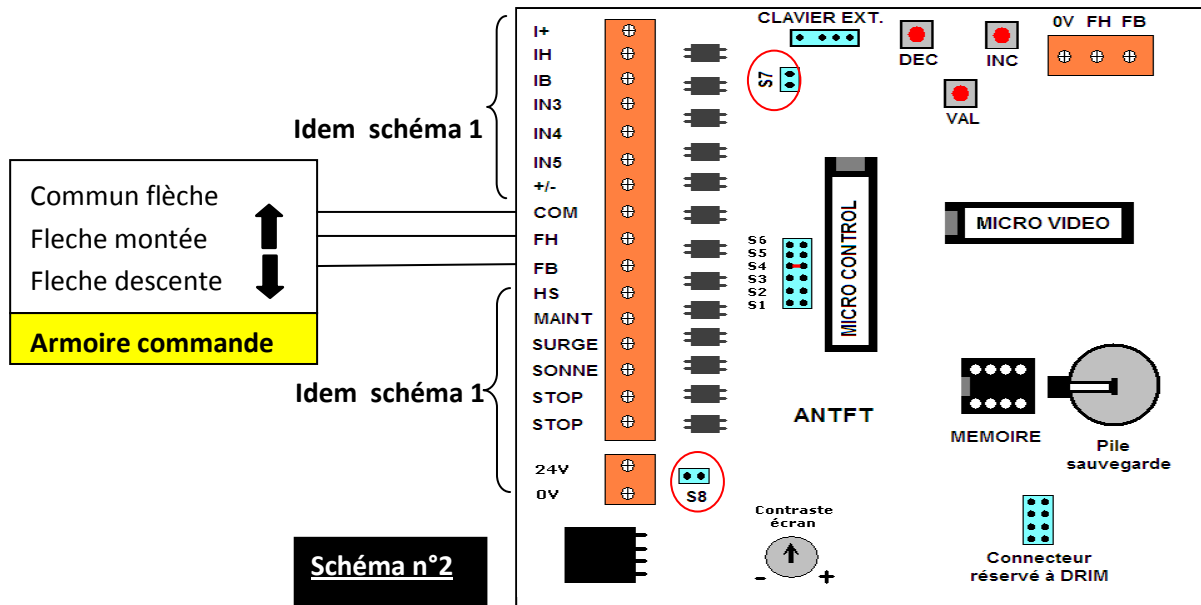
I+
IH
IB
IN3
IN4
IN5
+/-
COM
FH
FB
HS
MAINT
SURGE
SONNE
STOP
STOP

24V
0V

Idem schéma 1

Commun flèche
Fleche montée
Fleche descente
Armoire commande

Idem schéma 1

Schéma n°2

CLAVIER EXT.
S7
DEC
INC
VAL
0V FH FB

MICRO CONTROL
MICRO VIDEO
S6
S5
S4
S3
S2
S1

ANTFT
MEMOIRE
Pile sauvegarde

S8
Contraste écran
-
+
Connecteur réservé à DRIM